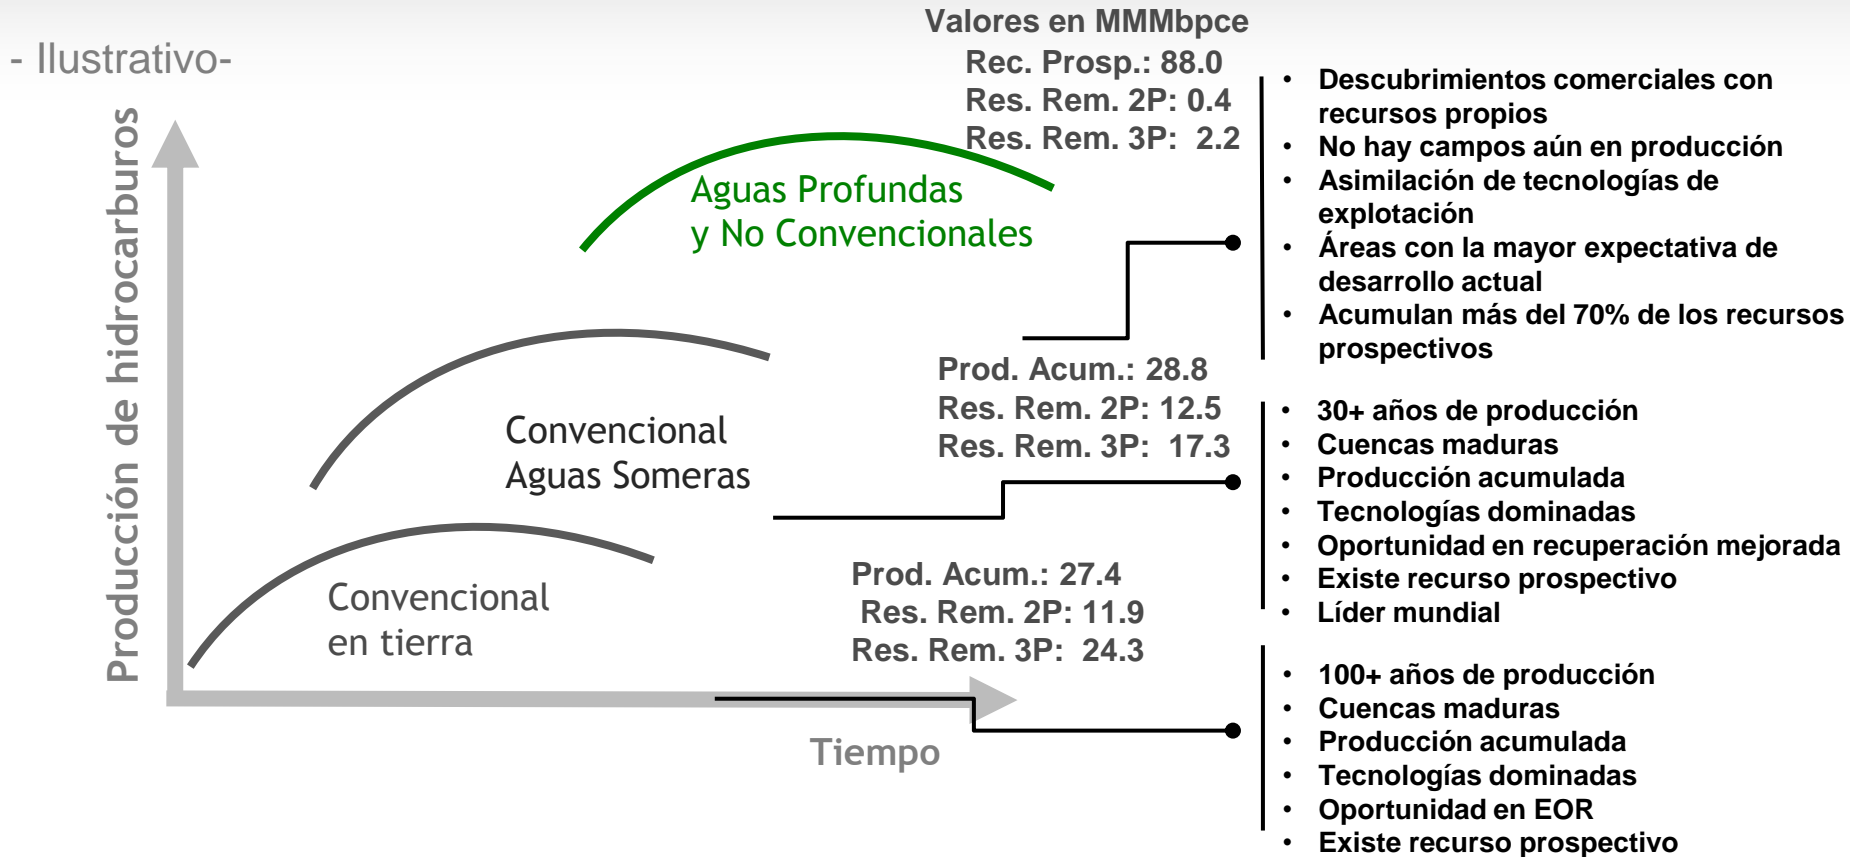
- Ilustrativo-

Valores en MMMbpce

Rec. Prosp.: 88.0
Res. Rem. 2P: 0.4
Res. Rem. 3P: 2.2

- Descubrimientos comerciales con recursos propios
- No hay campos aún en producción
- Asimilación de tecnologías de explotación
- Áreas con la mayor expectativa de desarrollo actual
- Acumulan más del 70% de los recursos prospectivos

Aguas Profundas y No Convencionales

Producción de hidrocarburos

Convencional Aguas Someras

Prod. Acum.: 28.8
Res. Rem. 2P: 12.5
Res. Rem. 3P: 17.3

- 30+ años de producción
- Cuencas maduras
- Producción acumulada
- Tecnologías dominadas
- Oportunidad en recuperación mejorada
- Existe recurso prospectivo
- Líder mundial

Convencional en tierra

Prod. Acum.: 27.4
Res. Rem. 2P: 11.9
Res. Rem. 3P: 24.3

- 100+ años de producción
- Cuencas maduras
- Producción acumulada
- Tecnologías dominadas
- Oportunidad en EOR
- Existe recurso prospectivo

Tiempo